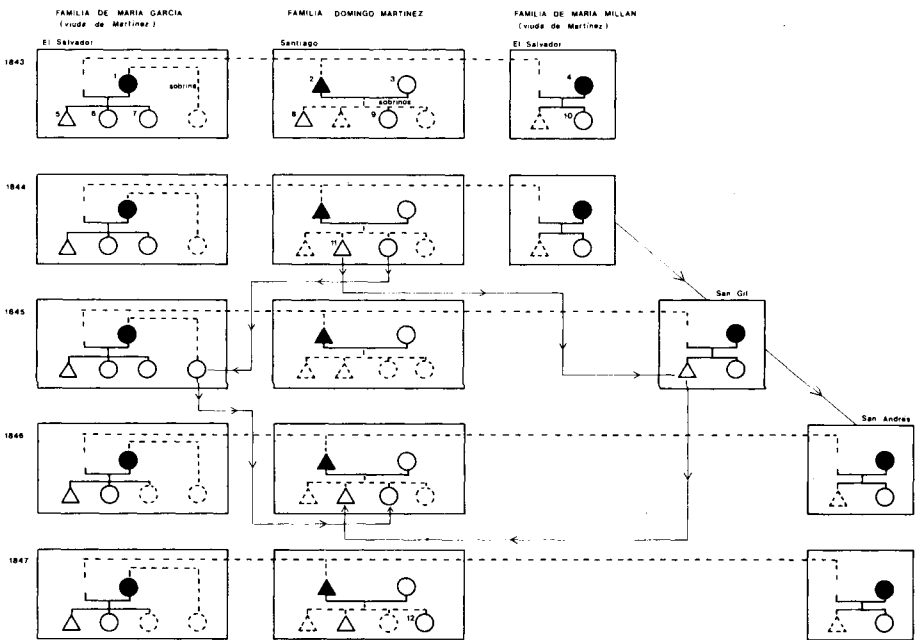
FAMILIA DE MARIA GARCIA
(viuda de Martinez)

FAMILIA DOMINGO MARTINEZ

FAMILIA DE MARIA MILLAN
(viuda de Martinez)

El Salvador

Santiago

El Salvador

1843

1

sobrina

5

6

7

2

3

sobrinos

8

9

4

10

1844

11

1845

San Gil

1846

San Andres

1847

12